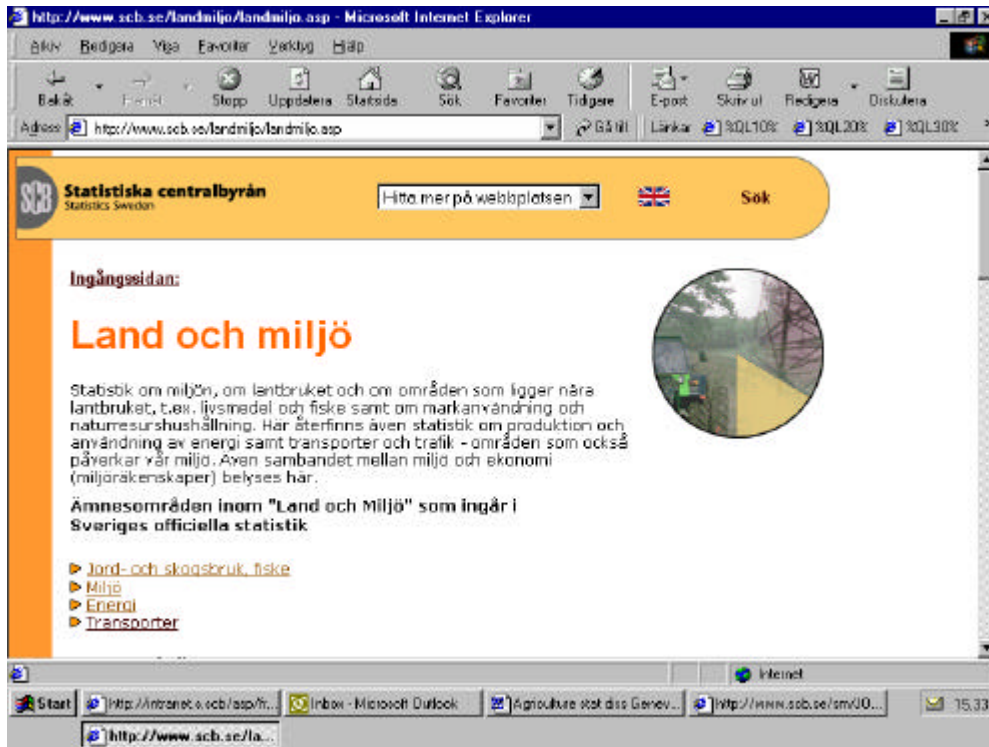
http://www.scb.se/landmiljo/landmiljo.asp - Microsoft Internet Explorer

Arkiv Redigera Visa Favoriter Verktyg Hjälp

Bakåt Framåt Stopp Uppdatera Startsida Sök Favoriter Tidigare E-post Skriv ut Redigera Diskutera

Adress http://www.scb.se/landmiljo/landmiljo.asp Gå till Länkar %QL10% %QL20% %QL30%

SCB Statistiska centralbyrån Statistics Sweden

Hitta mer på webbplatsen

Sök

Ingångssidan:

Land och miljö

Statistik om miljön, om lantbruket och om områden som ligger nära lantbruket, t.ex. livsmedel och fiske samt om markanvändning och naturresurshushållning. Här återfinns även statistik om produktion och användning av energi samt transporter och trafik - områden som också påverkar vår miljö. Även sambandet mellan miljö och ekonomi (miljöräkenskaper) belyses här.

Ämnesområden inom "Land och Miljö" som ingår i Sveriges officiella statistik

Jord- och skogsbruk, fiske
Miljö
Energi
Transporter

Internet

Start http://intranet.scb/asp/fr... Inbox - Microsoft Outlook Agriculture stat diss Genev... http://www.scb.se/sm/JO... 15.33

http://www.scb.se/la...